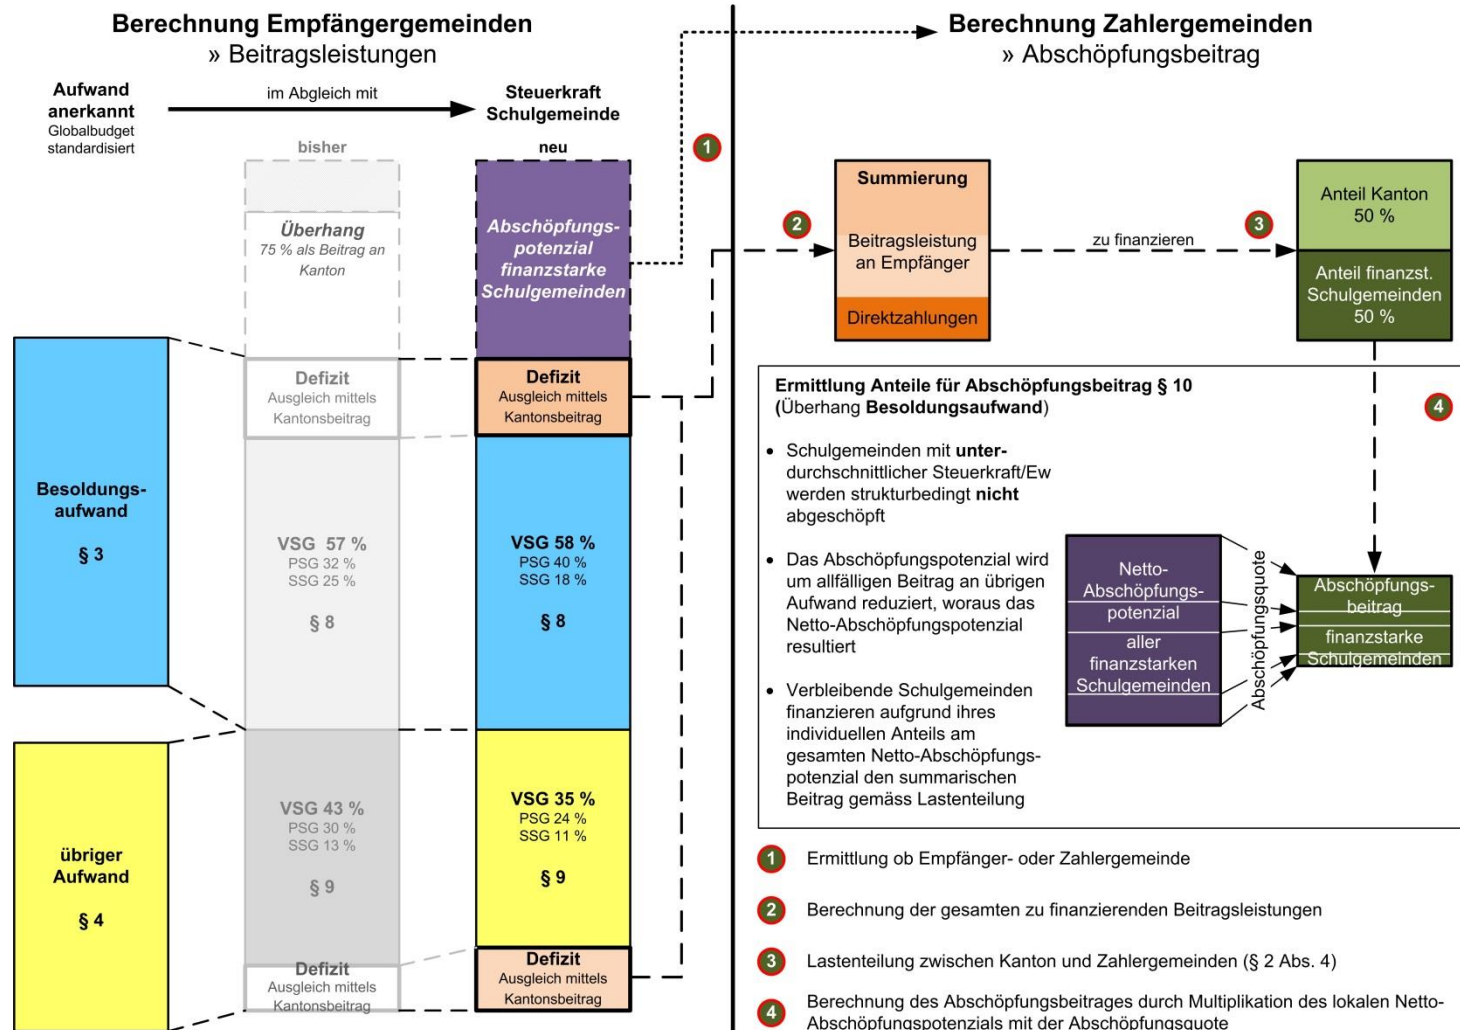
Berechnung Empfängergemeinden
» Beitragsleistungen

Aufwand anerkannt
Globalbudget standardisiert

im Abgleich mit

Steuerkraft Schulgemeinde

bisher

neu

Überhang
75 % als Beitrag an Kanton

Abschöpfungspotenzial finanzstarke Schulgemeinden

Defizit
Ausgleich mittels Kantonsbeitrag

Defizit
Ausgleich mittels Kantonsbeitrag

Besoldungsaufwand
§ 3

VSG 57 %
PSG 32 %
SSG 25 %
§ 8

VSG 58 %
PSG 40 %
SSG 18 %
§ 8

übriger Aufwand
§ 4

VSG 43 %
PSG 30 %
SSG 13 %
§ 9

VSG 35 %
PSG 24 %
SSG 11 %
§ 9

Defizit
Ausgleich mittels Kantonsbeitrag

Defizit
Ausgleich mittels Kantonsbeitrag

Berechnung Zahlergemeinden
» Abschöpfungsbeitrag

1

2

Summierung
Beitragsleistung an Empfänger
Direktzahlungen

zu finanzieren

3

Anteil Kanton
50 %

Anteil finanzst. Schulgemeinden
50 %

4

Ermittlung Anteile für Abschöpfungsbeitrag § 10
(Überhang Besoldungsaufwand)

• Schulgemeinden mit unterdurchschnittlicher Steuerkraft/Ew werden strukturbedingt nicht abgeschöpft

• Das Abschöpfungspotenzial wird um allfälligen Beitrag an übrigen Aufwand reduziert, woraus das Netto-Abschöpfungspotenzial resultiert

• Verbleibende Schulgemeinden finanzieren aufgrund ihres individuellen Anteils am gesamten Netto-Abschöpfungspotenzial den summarischen Beitrag gemäss Lastenteilung

Netto-Abschöpfungspotenzial
aller finanzstarken Schulgemeinden

Abschöpfungsquote

Abschöpfungsbeitrag
finanzstarke Schulgemeinden

1 Ermittlung ob Empfänger- oder Zahlergemeinde

2 Berechnung der gesamten zu finanzierenden Beitragsleistungen

3 Lastenteilung zwischen Kanton und Zahlergemeinden (§ 2 Abs. 4)

4 Berechnung des Abschöpfungsbeitrages durch Multiplikation des lokalen Netto-Abschöpfungspotenzials mit der Abschöpfungsquote